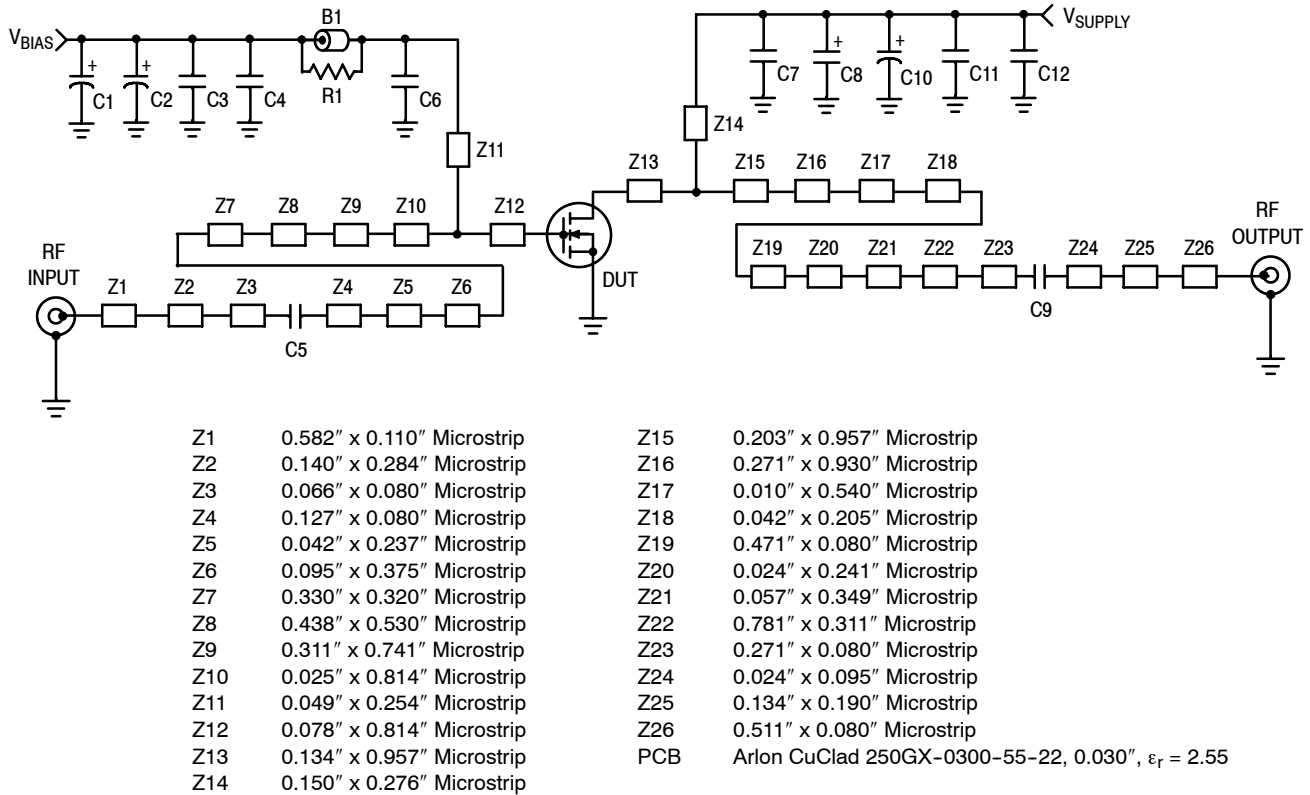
$V_{BIAS}$ + C1 + C2 C3 C4 B1 R1 C6 Z11

$V_{SUPPLY}$ C7 + C8 + C10 C11 C12 Z14

Z7 Z8 Z9 Z10 Z12 Z13 Z15 Z16 Z17 Z18

RF INPUT Z1 Z2 Z3 C5 Z4 Z5 Z6 DUT

Z19 Z20 Z21 Z22 Z23 C9 Z24 Z25 Z26 RF OUTPUT

| | | | |
|---|---|---|---|
| Z1 | 0.582″ x 0.110″ Microstrip | Z15 | 0.203″ x 0.957″ Microstrip |
| Z2 | 0.140″ x 0.284″ Microstrip | Z16 | 0.271″ x 0.930″ Microstrip |
| Z3 | 0.066″ x 0.080″ Microstrip | Z17 | 0.010″ x 0.540″ Microstrip |
| Z4 | 0.127″ x 0.080″ Microstrip | Z18 | 0.042″ x 0.205″ Microstrip |
| Z5 | 0.042″ x 0.237″ Microstrip | Z19 | 0.471″ x 0.080″ Microstrip |
| Z6 | 0.095″ x 0.375″ Microstrip | Z20 | 0.024″ x 0.241″ Microstrip |
| Z7 | 0.330″ x 0.320″ Microstrip | Z21 | 0.057″ x 0.349″ Microstrip |
| Z8 | 0.438″ x 0.530″ Microstrip | Z22 | 0.781″ x 0.311″ Microstrip |
| Z9 | 0.311″ x 0.741″ Microstrip | Z23 | 0.271″ x 0.080″ Microstrip |
| Z10 | 0.025″ x 0.814″ Microstrip | Z24 | 0.024″ x 0.095″ Microstrip |
| Z11 | 0.049″ x 0.254″ Microstrip | Z25 | 0.134″ x 0.190″ Microstrip |
| Z12 | 0.078″ x 0.814″ Microstrip | Z26 | 0.511″ x 0.080″ Microstrip |
| Z13 | 0.134″ x 0.957″ Microstrip | PCB | Arlon CuClad 250GX-0300-55-22, 0.030″, $\varepsilon_r$ = 2.55 |
| Z14 | 0.150″ x 0.276″ Microstrip | | |